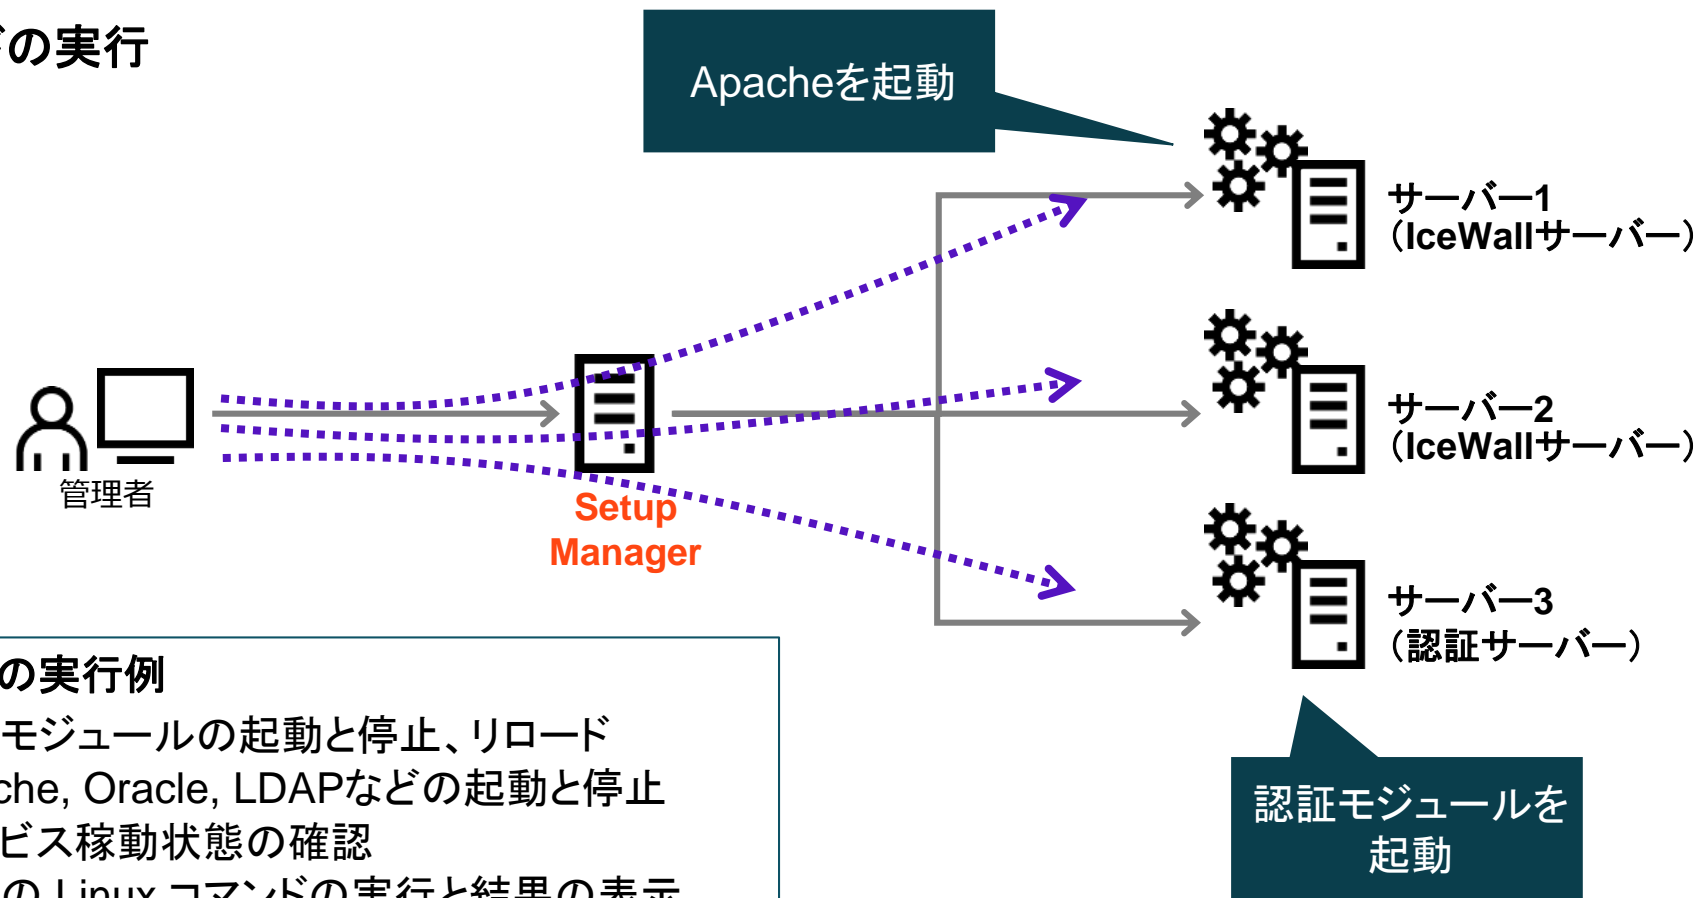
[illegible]の実行

Apacheを起動

サーバー1
（IceWallサーバー）

サーバー2
（IceWallサーバー）

サーバー3
（認証サーバー）

管理者

Setup Manager

認証モジュールを起動

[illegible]の実行例
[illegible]モジュールの起動と停止、リロード
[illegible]che, Oracle, LDAPなどの起動と停止
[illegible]ビス稼動状態の確認
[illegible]